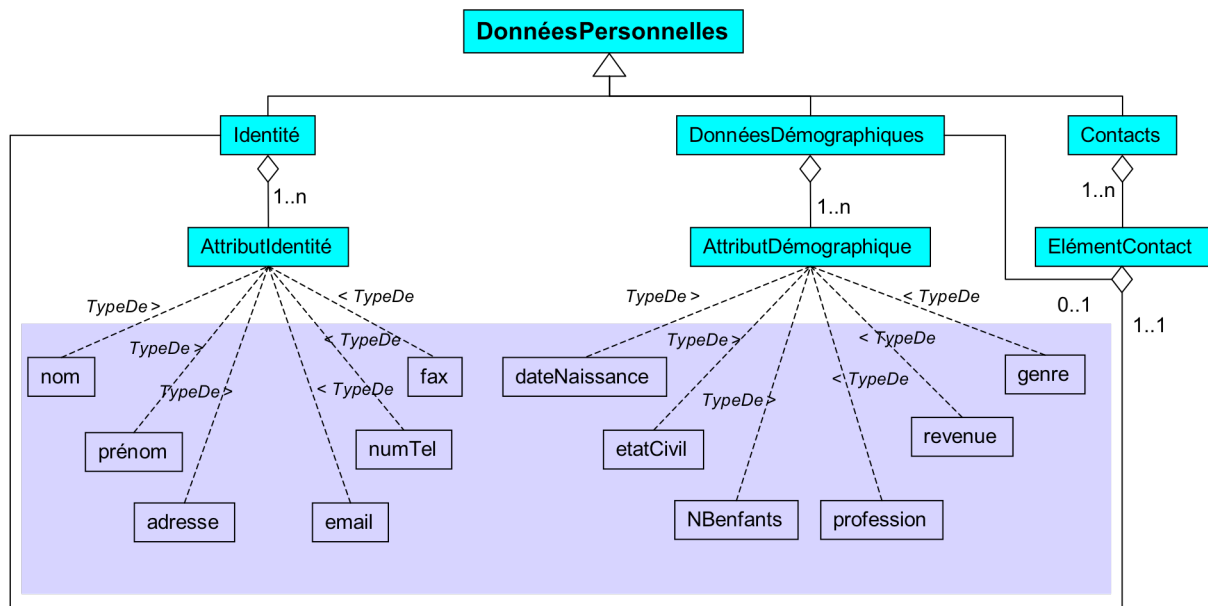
DonnéesPersonnelles

Identité

DonnéesDémographiques

Contacts

1..n

1..n

1..n

AttributIdentité

AttributDémographique

ElémentContact

0..1

1..1

TypeDe >

< TypeDe

TypeDe >

< TypeDe

TypeDe >

< TypeDe

TypeDe >

< TypeDe

TypeDe >

< TypeDe

TypeDe >

< TypeDe

TypeDe >

nom

fax

prénom

numTel

adresse

email

dateNaissance

genre

etatCivil

revenue

NBenfants

profession